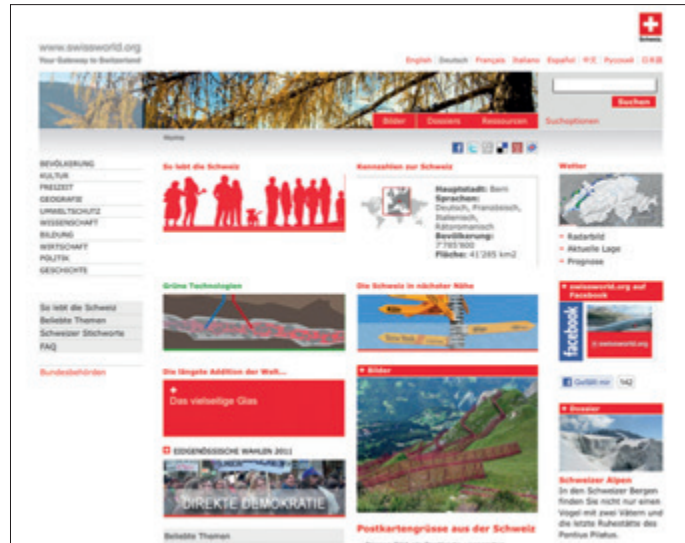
www.swissworld.org
Your Gateway to Switzerland

Schweiz

English Deutsch Français Italiano Español 中文 Русский 日本語

Suchen

Bilder Dossiers Ressourcen Suchoptionen

Home

BEVÖLKERUNG
KULTUR
FREIZEIT
GEOGRAFIE
UMWELTSCHUTZ
WISSENSCHAFT
BILDUNG
WIRTSCHAFT
POLITIK
GESCHICHTE

So lebt die Schweiz
Beliebte Themen
Schweizer Stichworte
FAQ

Bundesbehörden

So lebt die Schweiz

Kennzahlen zur Schweiz

Hauptstadt: Bern
Sprachen: Deutsch, Französisch, Italienisch, Rätoromanisch
Bevölkerung: 7'785'800
Fläche: 41'285 km2

Wetter

Radarbild
Aktuelle Lage
Prognose

Grüne Technologien

Die Schweiz in nächster Nähe

swissworld.org auf Facebook

facebook

Gefällt mir 142

Die längste Addition der Welt...

Das vielseitige Glas

Bilder

Dossier

EIDGENÖSSISCHE WAHLEN 2011

DIREKTE DEMOKRATIE

Schweizer Alpen
In den Schweizer Bergen finden Sie nicht nur einen Vogel mit zwei Vätern und die letzte Ruhestätte des Pontius Pilatus.

Postkartengrüsse aus der Schweiz

Beliebte Themen